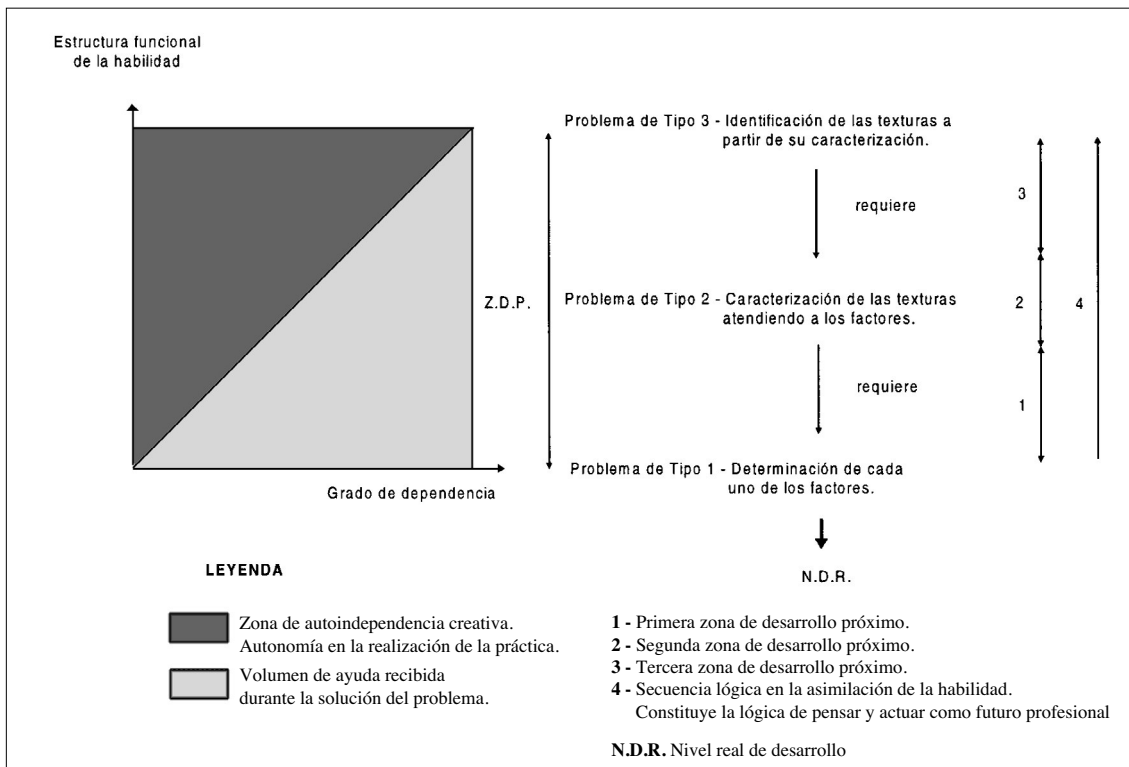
Estructura funcional de la habilidad

Z.D.P.

Grado de dependencia

Problema de Tipo 3 - Identificación de las texturas a partir de su caracterización.

requiere

Problema de Tipo 2 - Caracterización de las texturas atendiendo a los factores.

requiere

Problema de Tipo 1 - Determinación de cada uno de los factores.

N.D.R.

3

2

1

4

LEYENDA

Zona de autoindependencia creativa. Autonomía en la realización de la práctica.

Volumen de ayuda recibida durante la solución del problema.

1 - Primera zona de desarrollo próximo.
2 - Segunda zona de desarrollo próximo.
3 - Tercera zona de desarrollo próximo.
4 - Secuencia lógica en la asimilación de la habilidad. Constituye la lógica de pensar y actuar como futuro profesional

N.D.R. Nivel real de desarrollo